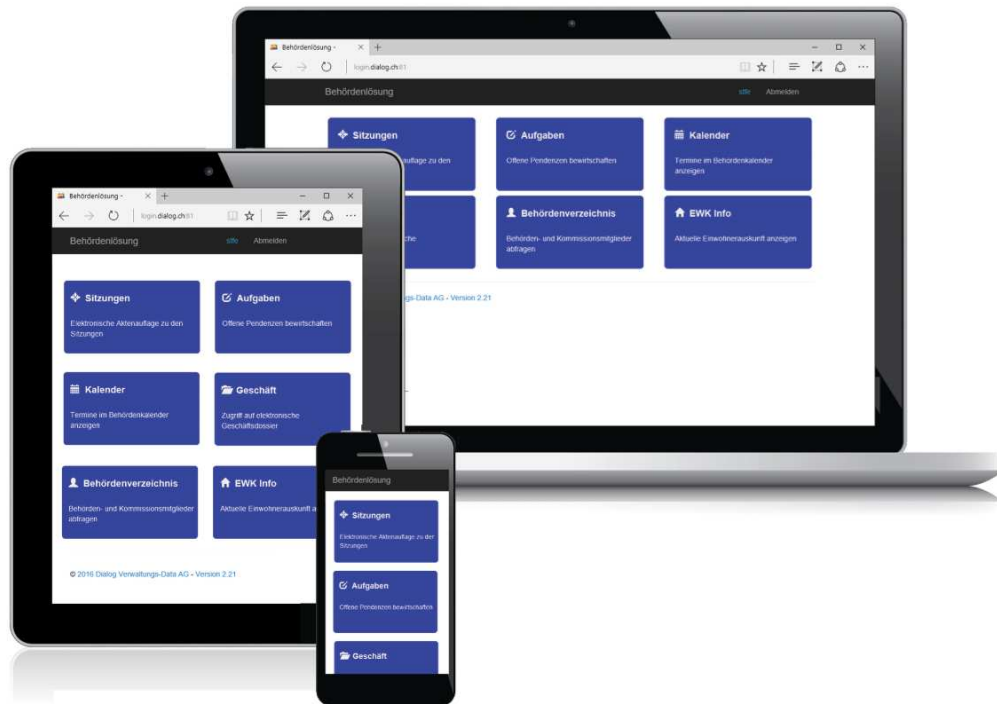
Behördenlösung
login.dialog.ch:81
Behördenlösung
sfe Abmelden

Sitzungen
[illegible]aufLage zu den

Aufgaben
Offene Pendenzen bewirtschaften

Kalender
Termine im Behördenkalender anzeigen

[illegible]che

Behördenverzeichnis
Behörden- und Kommissionsmitglieder abfragen

EWK Info
Aktuelle Einwohnerauskunft anzeigen

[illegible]gs-Data AG - Version 2.21

Behördenlösung
login.dialog.ch:81
Behördenlösung
sfe Abmelden

Sitzungen
Elektronische Aktenauflage zu den Sitzungen

Aufgaben
Offene Pendenzen bewirtschaften

Kalender
Termine im Behördenkalender anzeigen

Geschäft
Zugriff auf elektronische Geschäftsdossier

Behördenverzeichnis
Behörden- und Kommissionsmitglieder abfragen

EWK Info
Aktuelle Einwohnerauskunft a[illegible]

© 2016 Dialog Verwaltungs-Data AG - Version 2.21

Behördenlösung

Sitzungen
Elektronische Aktenauflage zu den Sitzungen

Aufgaben
Offene Pendenzen bewirtschaften

Geschäft